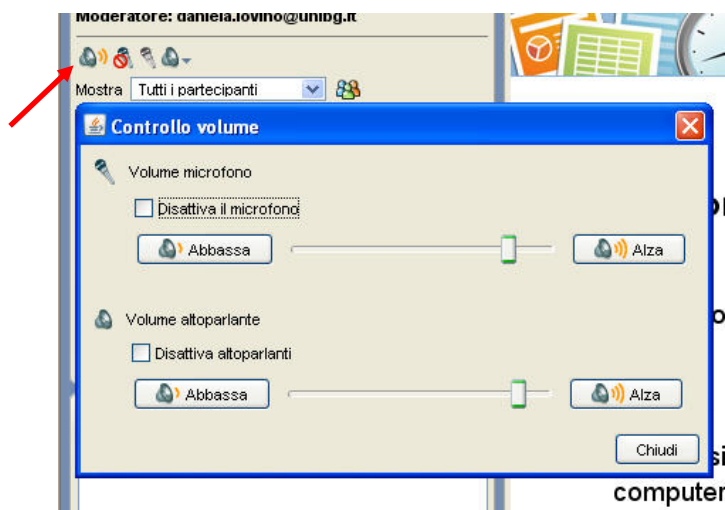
Moderatore: daniela.iovino@unibg.it

Mostra Tutti i partecipanti

Controllo volume

Volume microfono

Disattiva il microfono

Abbassa

Alza

Volume altoparlante

Disattiva altoparlanti

Abbassa

Alza

Chiudi

computer